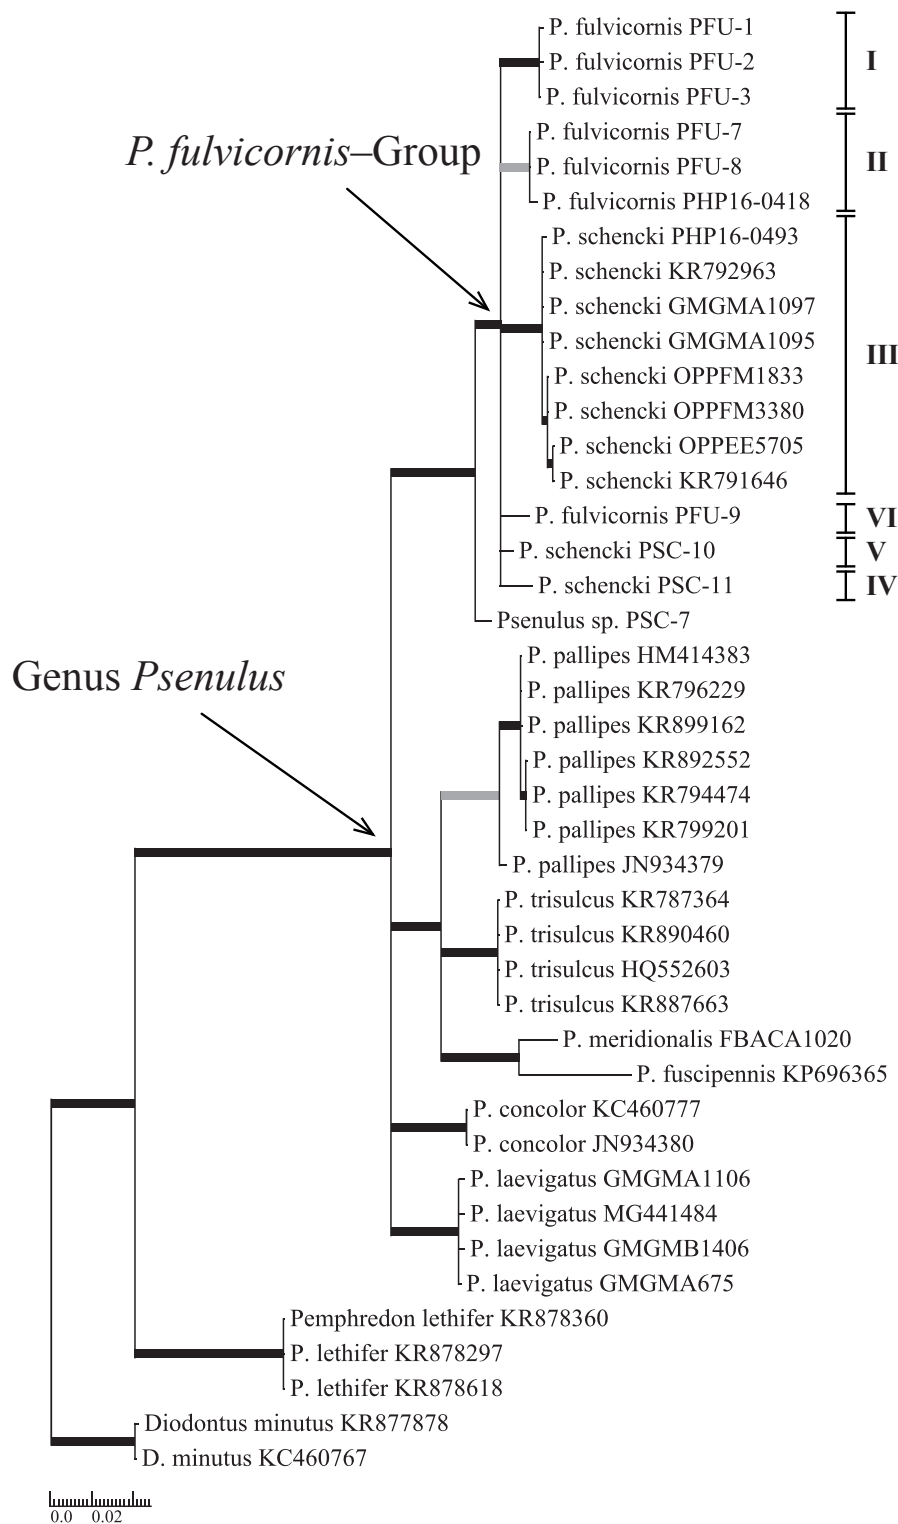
P. fulvicornis–Group

P. fulvicornis PFU-1
P. fulvicornis PFU-2
P. fulvicornis PFU-3
I
P. fulvicornis PFU-7
P. fulvicornis PFU-8
P. fulvicornis PHP16-0418
II
P. schencki PHP16-0493
P. schencki KR792963
P. schencki GMGMA1097
P. schencki GMGMA1095
P. schencki OPPFM1833
P. schencki OPPFM3380
P. schencki OPPEE5705
P. schencki KR791646
III
P. fulvicornis PFU-9
VI
P. schencki PSC-10
V
P. schencki PSC-11
IV
Psenulus sp. PSC-7

Genus Psenulus

P. pallipes HM414383
P. pallipes KR796229
P. pallipes KR899162
P. pallipes KR892552
P. pallipes KR794474
P. pallipes KR799201
P. pallipes JN934379
P. trisulcus KR787364
P. trisulcus KR890460
P. trisulcus HQ552603
P. trisulcus KR887663
P. meridionalis FBACA1020
P. fuscipennis KP696365
P. concolor KC460777
P. concolor JN934380
P. laevigatus GMGMA1106
P. laevigatus MG441484
P. laevigatus GMGMB1406
P. laevigatus GMGMA675
Pemphredon lethifer KR878360
P. lethifer KR878297
P. lethifer KR878618
Diodontus minutus KR877878
D. minutus KC460767

0.0 0.02